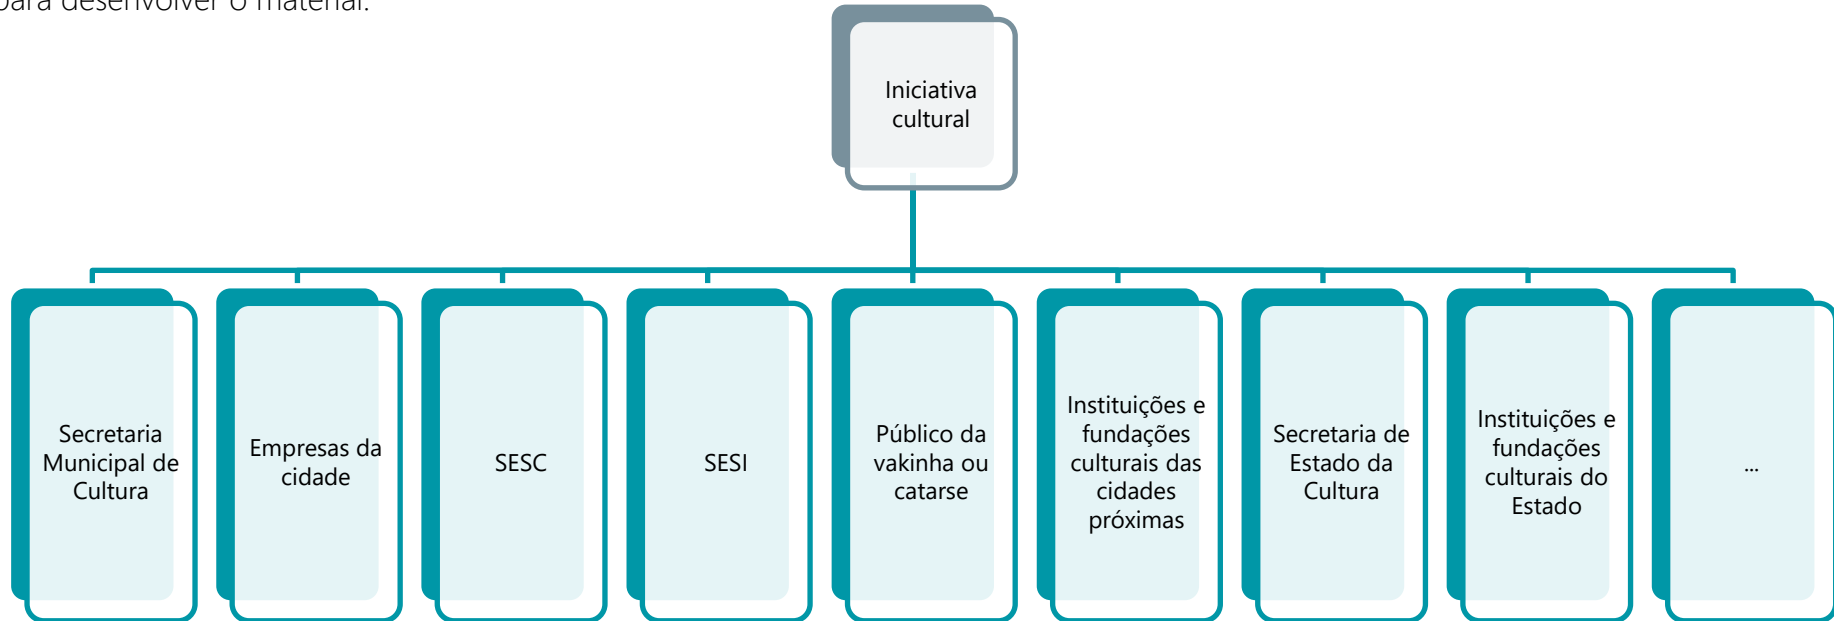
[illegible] desenvolver o material.

Iniciativa cultural

Secretaria Municipal de Cultura

Empresas da cidade

SESC

SESI

Público da vakinha ou catarse

Instituições e fundações culturais das cidades próximas

Secretaria de Estado da Cultura

Instituições e fundações culturais do Estado

...